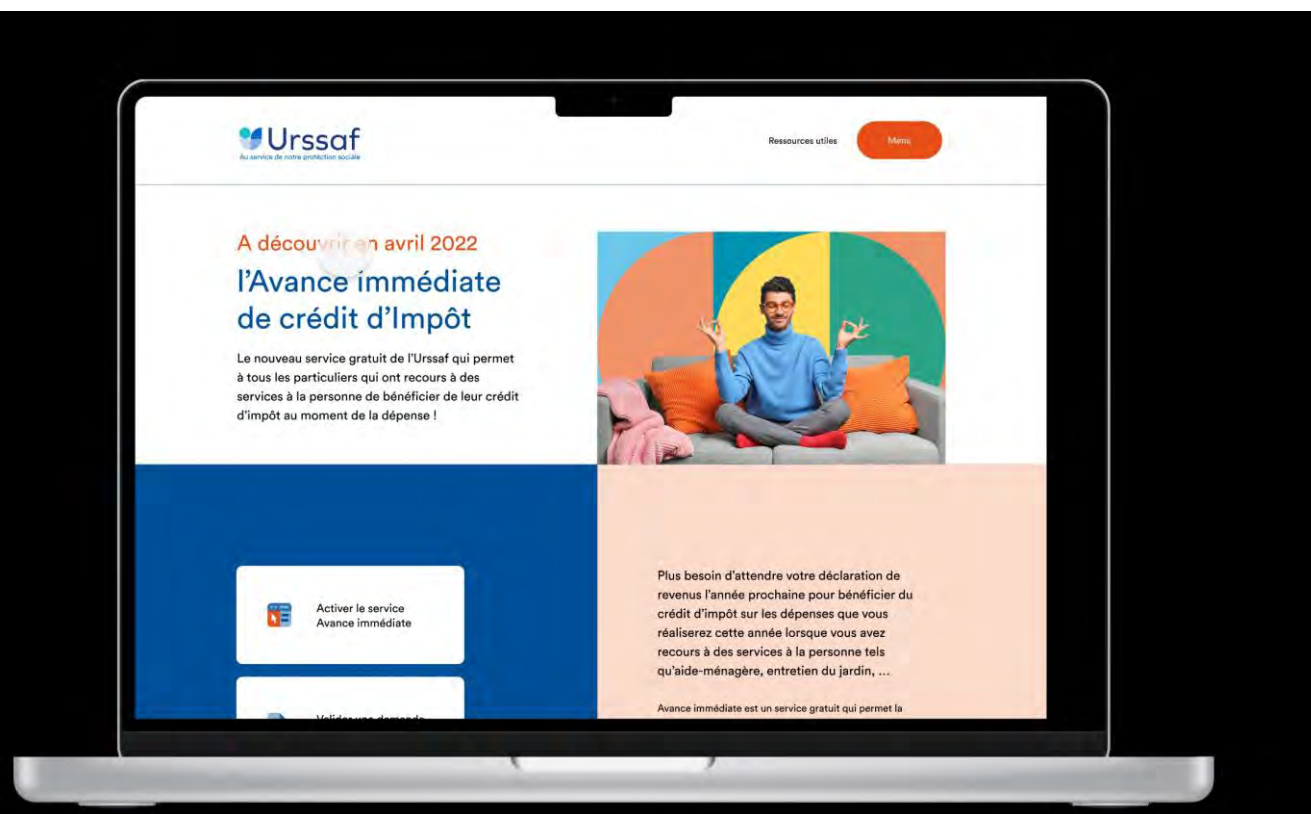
Urssaf
Au service de notre protection sociale

Ressources utiles

Menu

A découv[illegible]n avril 2022

l'Avance immédiate de crédit d'Impôt

Le nouveau service gratuit de l'Urssaf qui permet à tous les particuliers qui ont recours à des services à la personne de bénéficier de leur crédit d'impôt au moment de la dépense !

Activer le service Avance immédiate

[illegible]

Plus besoin d'attendre votre déclaration de revenus l'année prochaine pour bénéficier du crédit d'impôt sur les dépenses que vous réaliserez cette année lorsque vous avez recours à des services à la personne tels qu'aide-ménagère, entretien du jardin, ...

Avance immédiate est un service gratuit qui permet la